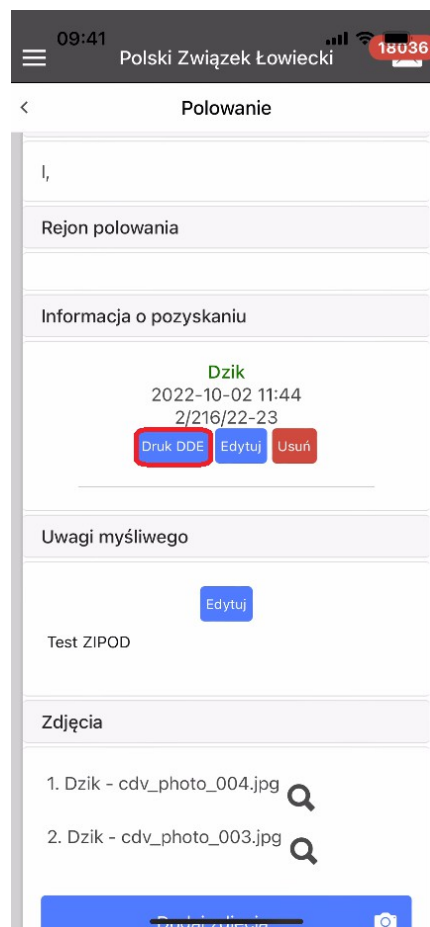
09:41
Polski Związek Łowiecki
18036

<
Polowanie

I,

Rejon polowania

Informacja o pozyskaniu

Dzik
2022-10-02 11:44
2/216/22-23
Druk DDE Edytuj Usuń

Uwagi myśliwego

Edytuj

Test ZIPOD

Zdjęcia

1. Dzik - cdv_photo_004.jpg

2. Dzik - cdv_photo_003.jpg

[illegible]